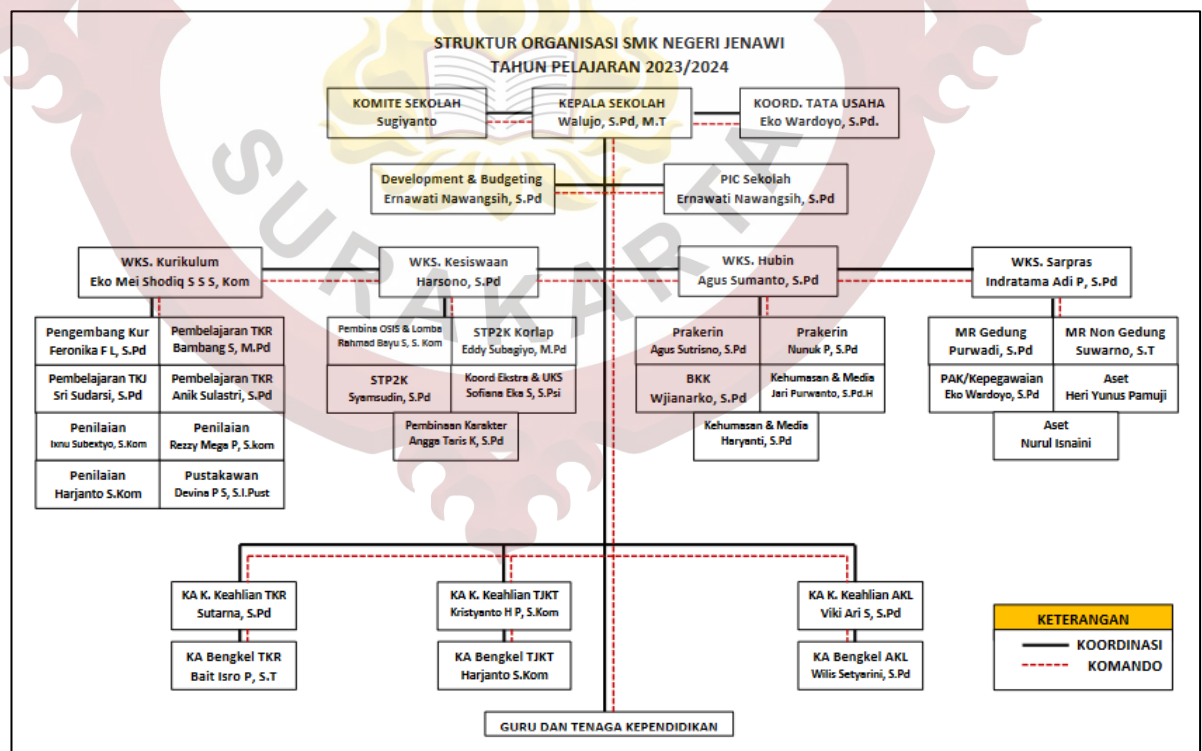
STRUKTUR ORGANISASI SMK NEGERI JENAWI
TAHUN PELAJARAN 2023/2024

KOMITE SEKOLAH
Sugiyanto

KEPALA SEKOLAH
Walujo, S.Pd, M.T

KOORD. TATA USAHA
Eko Wardoyo, S.Pd.

Development & Budgeting
Ernawati Nawangsih, S.Pd

PIC Sekolah
Ernawati Nawangsih, S.Pd

WKS. Kurikulum
Eko Mei Shodiq S S S, Kom

WKS. Kesiswaan
Harsono, S.Pd

WKS. Hubin
Agus Sumanto, S.Pd

WKS. Sarpras
Indratama Adi P, S.Pd

Pengembang Kur
Feronika F L, S.Pd

Pembelajaran TKR
Bambang S, M.Pd

Pembelajaran TKJ
Sri Sudarsi, S.Pd

Pembelajaran TKR
Anik Sulastri, S.Pd

Penilaian
Ixnu Subextyo, S.Kom

Penilaian
Rezzy Mega P, S.kom

Penilaian
Harjanto S.Kom

Pustakawan
Devina P S, S.I.Pust

Pembina OSIS & Lomba
Rahmad Bayu S, S. Kom

STP2K Korlap
Eddy Subagiyo, M.Pd

STP2K
Syamsudin, S.Pd

Koord Ekstra & UKS
Sofiana Eka S, S.Psi

Pembinaan Karakter
Angga Taris K, S.Pd

Prakerin
Agus Sutrisno, S.Pd

Prakerin
Nunuk P, S.Pd

BKK
Wjianarko, S.Pd

Kehumasan & Media
Jari Purwanto, S.Pd.H

Kehumasan & Media
Haryanti, S.Pd

MR Gedung
Purwadi, S.Pd

MR Non Gedung
Suwarno, S.T

PAK/Kepegawaian
Eko Wardoyo, S.Pd

Aset
Heri Yunus Pamuji

Aset
Nurul Isnaini

KA K. Keahlian TKR
Sutarna, S.Pd

KA K. Keahlian TJKT
Kristyanto H P, S.Kom

KA K. Keahlian AKL
Viki Ari S, S.Pd

KA Bengkel TKR
Bait Isro P, S.T

KA Bengkel TJKT
Harjanto S.Kom

KA Bengkel AKL
Wilis Setyarini, S.Pd

KETERANGAN
KOORDINASI
KOMANDO

GURU DAN TENAGA KEPENDIDIKAN

SURAKARTA